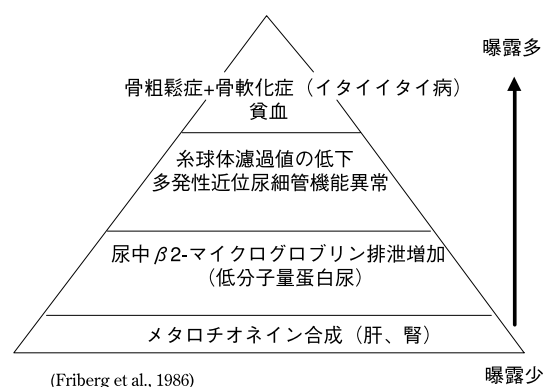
曝露多

骨粗鬆症+骨軟化症（イタイイタイ病）
貧血

糸球体濾過値の低下
多発性近位尿細管機能異常

尿中$\beta$2-マイクログロブリン排泄増加
（低分子量蛋白尿）

メタロチオネイン合成（肝、腎）

(Friberg et al., 1986)

曝露少